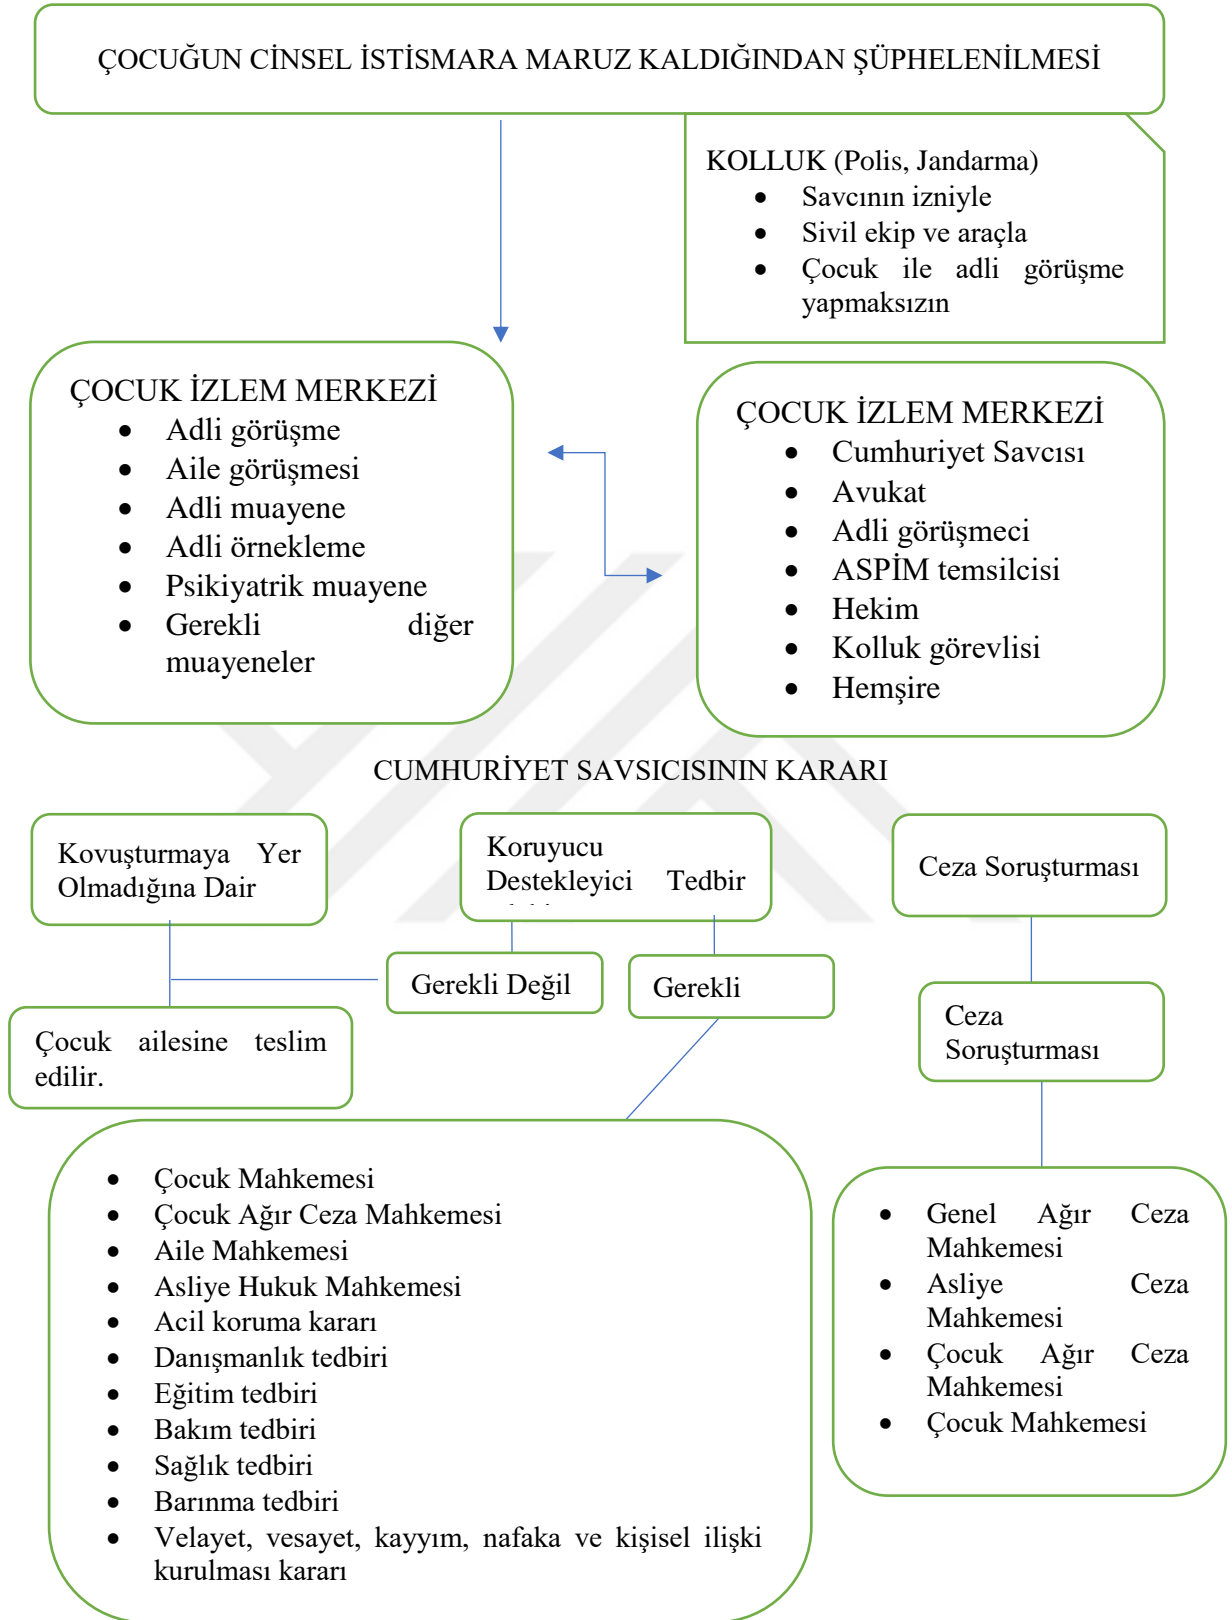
ÇOCUĞUN CİNSEL İSTİSMARA MARUZ KALDIĞINDAN ŞÜPHELENİLMESİ

KOLLUK (Polis, Jandarma)
- Savcının izniyle
- Sivil ekip ve araçla
- Çocuk ile adli görüşme yapmaksızın

ÇOCUK İZLEM MERKEZİ
- Adli görüşme
- Aile görüşmesi
- Adli muayene
- Adli örnekleme
- Psikiyatrik muayene
- Gerekli diğer muayeneler

ÇOCUK İZLEM MERKEZİ
- Cumhuriyet Savcısı
- Avukat
- Adli görüşmeci
- ASPİM temsilcisi
- Hekim
- Kolluk görevlisi
- Hemşire

CUMHURİYET SAVSICISININ KARARI

Kovuşturmaya Yer Olmadığına Dair

Koruyucu Destekleyici Tedbir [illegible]

Ceza Soruşturması

Gerekli Değil

Gerekli

Çocuk ailesine teslim edilir.

Ceza Soruşturması

- Çocuk Mahkemesi
- Çocuk Ağır Ceza Mahkemesi
- Aile Mahkemesi
- Asliye Hukuk Mahkemesi
- Acil koruma kararı
- Danışmanlık tedbiri
- Eğitim tedbiri
- Bakım tedbiri
- Sağlık tedbiri
- Barınma tedbiri
- Velayet, vesayet, kayyım, nafaka ve kişisel ilişki kurulması kararı

- Genel Ağır Ceza Mahkemesi
- Asliye Ceza Mahkemesi
- Çocuk Ağır Ceza Mahkemesi
- Çocuk Mahkemesi